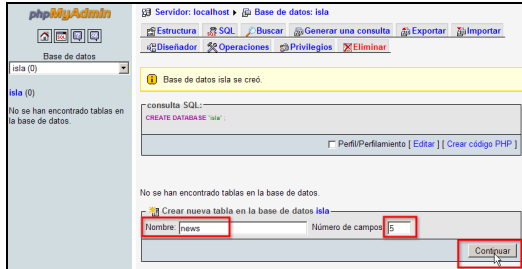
phpMyAdmin

Base de datos
isla (0)

isla (0)

No se han encontrado tablas en la base de datos.

Servidor: localhost ▸ Base de datos: isla

Estructura SQL Buscar Generar una consulta Exportar Importar
Diseñador Operaciones Privilegios Eliminar

Base de datos isla se creó.

consulta SQL:
CREATE DATABASE `isla` ;

Perfil/Perfilamiento [ Editar ] [ Crear código PHP ]

No se han encontrado tablas en la base de datos.

Crear nueva tabla en la base de datos isla
Nombre: news
Número de campos: 5
Continuar